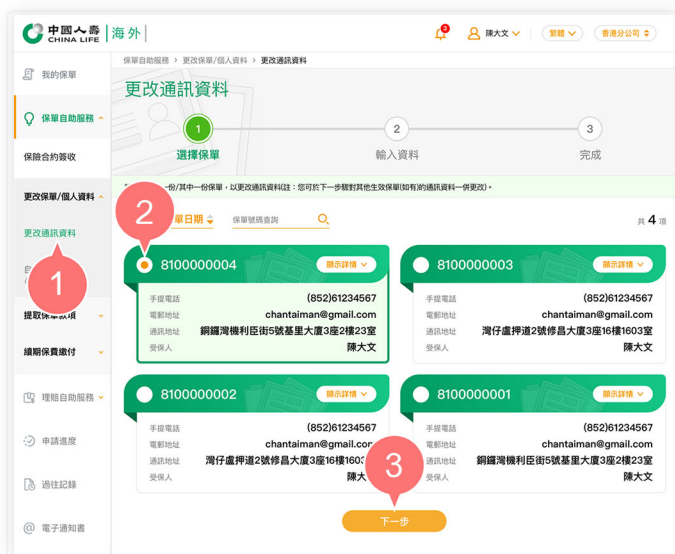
中國人壽 CHINA LIFE | 海外 | 3 陳大文 繁體 香港分公司

我的保單

保單自助服務

保險合約簽收

更改保單/個人資料

更改通訊資料

1

提取保單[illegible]

續期保費繳付

理賠自助服務

申請進度

過往記錄

電子通知書

保單自助服務 > 更改保單/個人資料 > 更改通訊資料

更改通訊資料

1 選擇保單

2 輸入資料

3 完成

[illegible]一份/其中一份保單，以更改通訊資料(註：您可於下一步驟對其他生效保單(如有)的通訊資料一併更改)。

2

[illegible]單日期 保單號碼查詢

共 4 項

8100000004 顯示詳情
手提電話 (852)61234567
電郵地址 chantaiman@gmail.com
通訊地址 銅鑼灣機利臣街5號基里大廈3座2樓23室
受保人 陳大文

8100000003 顯示詳情
手提電話 (852)61234567
電郵地址 chantaiman@gmail.com
通訊地址 灣仔盧押道2號修昌大廈3座16樓1603室
受保人 陳大文

8100000002 顯示詳情
手提電話 (852)61234567
電郵地址 chantaiman@gmail.com
通訊地址 灣仔盧押道2號修昌大廈3座16樓1603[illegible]
受保人 陳大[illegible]

8100000001 顯示詳情
手提電話 (852)61234567
電郵地址 chantaiman@gmail.com
通訊地址 銅鑼灣機利臣街5號基里大廈3座2樓23室
受保人 陳大文

3

下一步